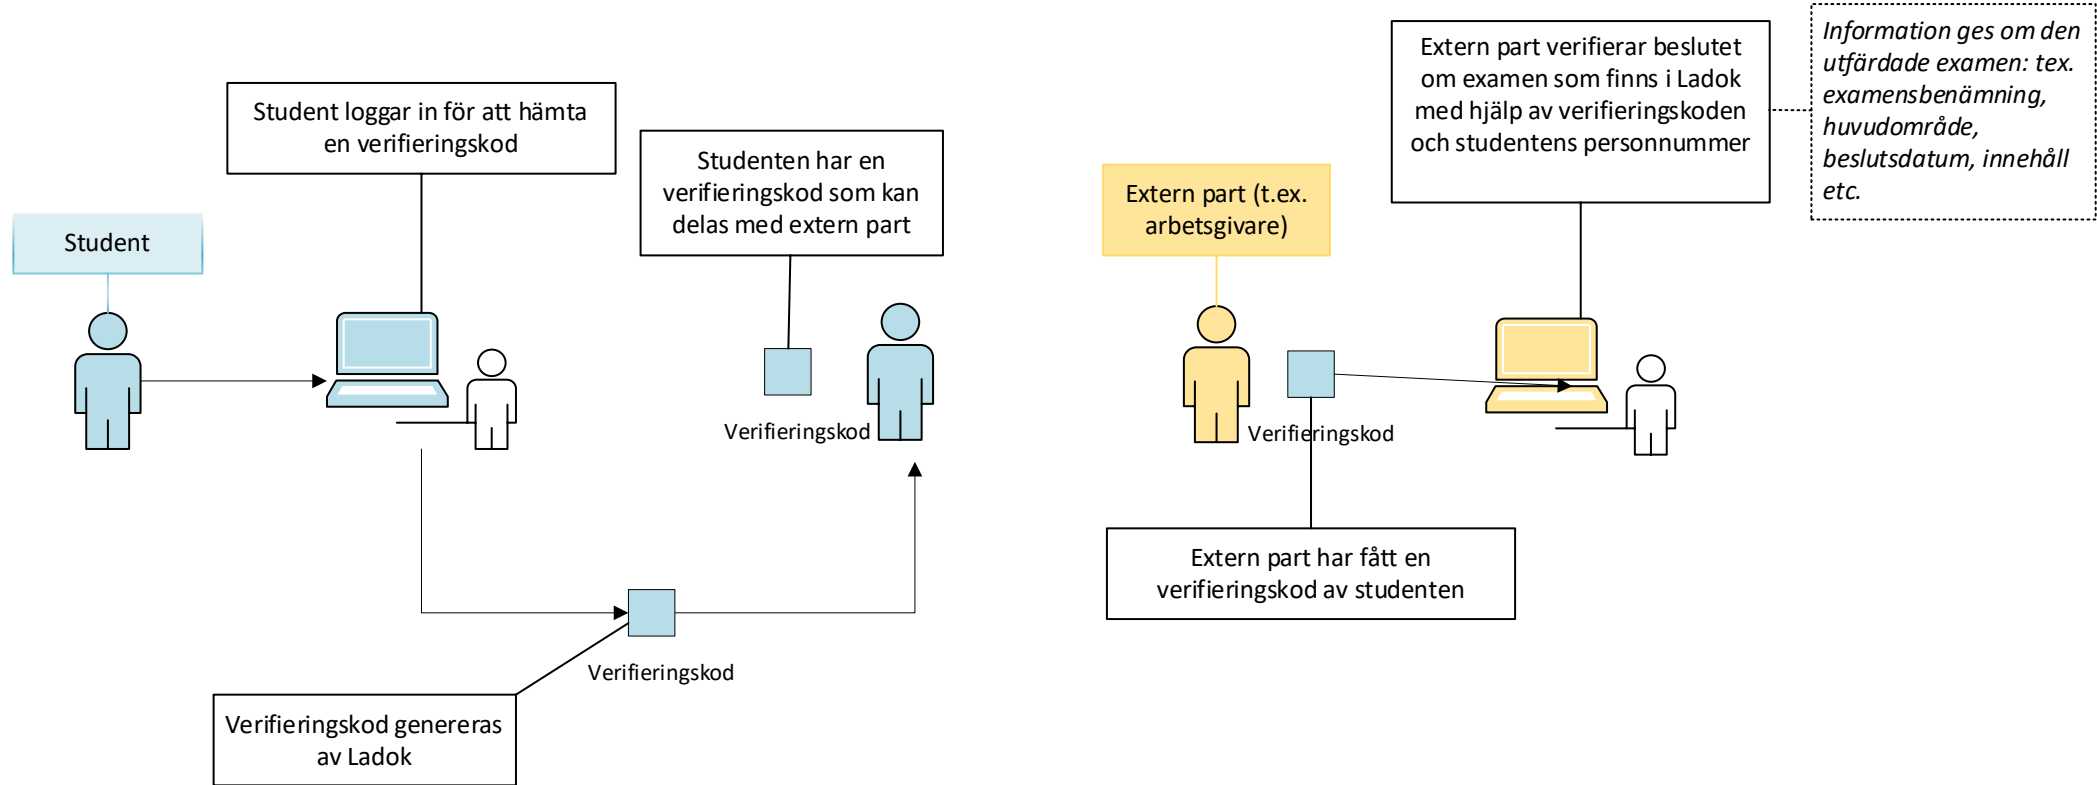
Student

Student loggar in för att hämta en verifieringskod

Studenten har en verifieringskod som kan delas med extern part

Verifieringskod

Verifieringskod

Verifieringskod genereras av Ladok

Extern part (t.ex. arbetsgivare)

Extern part verifierar beslutet om examen som finns i Ladok med hjälp av verifieringskoden och studentens personnummer

*Information ges om den utfärdade examen: tex. examensbenämning, huvudområde, beslutsdatum, innehåll etc.*

Verifieringskod

Extern part har fått en verifieringskod av studenten